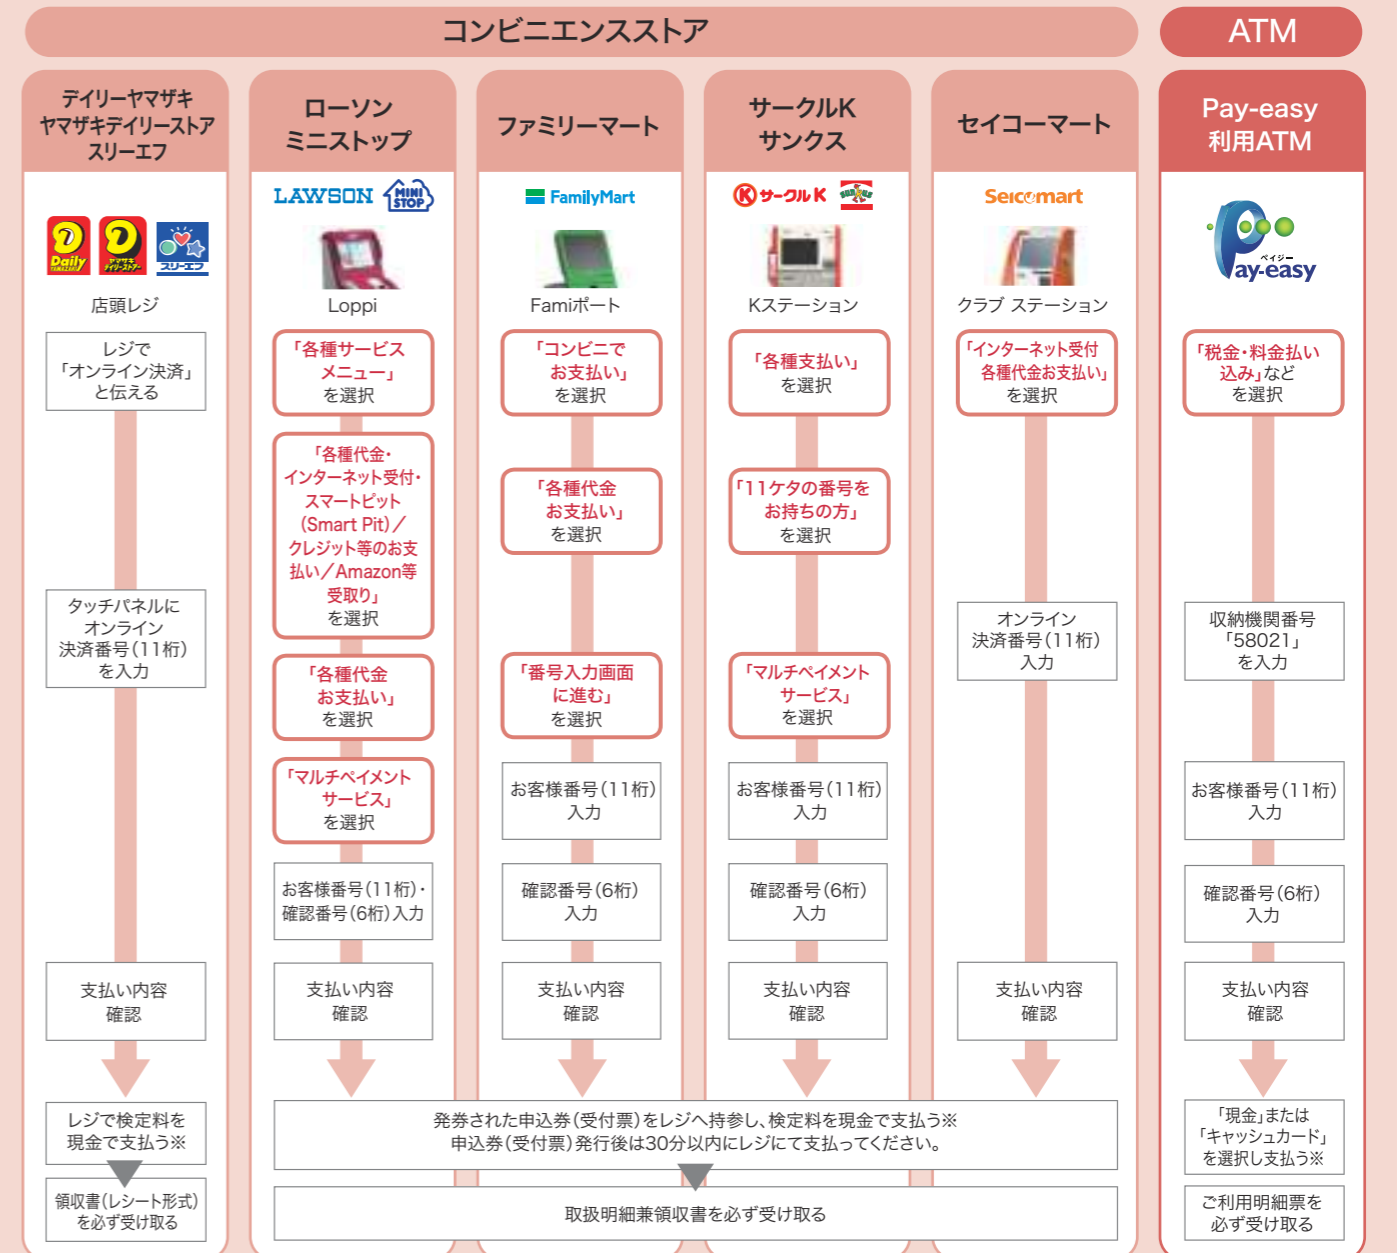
コンビニエンスストア

ATM

デイリーヤマザキ
ヤマザキデイリーストア
スリーエフ

Daily ヤマザキデイリーストアー スリーエフ

店頭レジ

レジで「オンライン決済」と伝える

タッチパネルにオンライン決済番号(11桁)を入力

支払い内容確認

レジで検定料を現金で支払う※

領収書(レシート形式)を必ず受け取る

ローソン
ミニストップ

LAWSON MINI STOP

Loppi

「各種サービスメニュー」を選択

「各種代金・インターネット受付・スマートピット(Smart Pit)/クレジット等のお支払い/Amazon等受取り」を選択

「各種代金お支払い」を選択

「マルチペイメントサービス」を選択

お客様番号(11桁)・確認番号(6桁)入力

支払い内容確認

ファミリーマート

FamilyMart

Famiポート

「コンビニでお支払い」を選択

「各種代金お支払い」を選択

「番号入力画面に進む」を選択

お客様番号(11桁)入力

確認番号(6桁)入力

支払い内容確認

サークルK
サンクス

サークルK sunkus

Kステーション

「各種支払い」を選択

「11ケタの番号をお持ちの方」を選択

「マルチペイメントサービス」を選択

お客様番号(11桁)入力

確認番号(6桁)入力

支払い内容確認

セイコーマート

Seicomart

クラブ ステーション

「インターネット受付各種代金お支払い」を選択

オンライン決済番号(11桁)入力

支払い内容確認

発券された申込券(受付票)をレジへ持参し、検定料を現金で支払う※
申込券(受付票)発行後は30分以内にレジにて支払ってください。

取扱明細兼領収書を必ず受け取る

Pay-easy
利用ATM

ペイジー Pay-easy

「税金・料金払い込み」などを選択

収納機関番号「58021」を入力

お客様番号(11桁)入力

確認番号(6桁)入力

支払い内容確認

「現金」または「キャッシュカード」を選択し支払う※

ご利用明細票を必ず受け取る